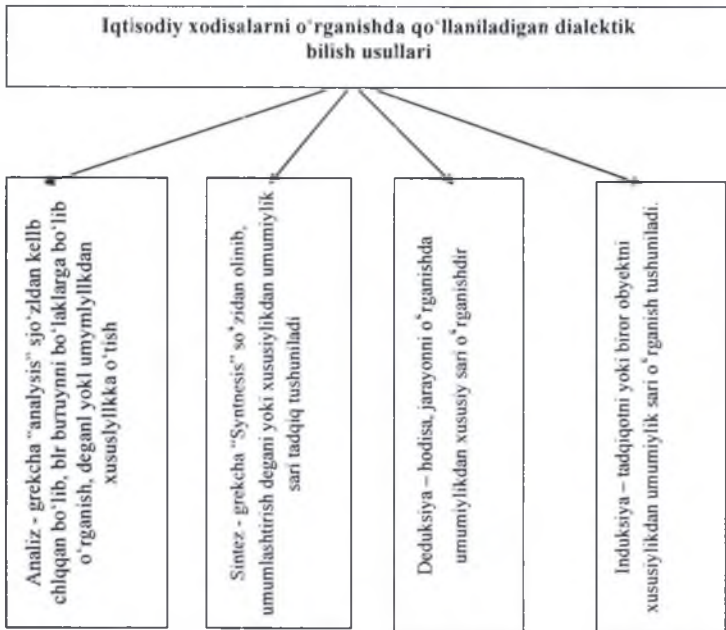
Iqtisodiy xodisalarni o'rganishda qo'llaniladigan dialektik bilish usullari

Analiz - grekcha "analysis" sjo'zidan kellb chlqqan bo'lib, bir buruynni bo'laklarga bo'lib o'rganish, deganl yoki umymlylkdan xususlyllkka o'tish

Sintez - grekcha "Synthesis" so'zidan olinib, umumlashtirish degani yoki xususiylikdan umumiylik sari tadqiq tushuniladi

Deduksiya – hodisa, jarayonni o'rganishda umumiylikdan xususiy sari o'rganishdir

Induksiya – tadqiqotni yoki biror obyektni xususiylikdan umumiylik sari o'rganish tushuniladi.